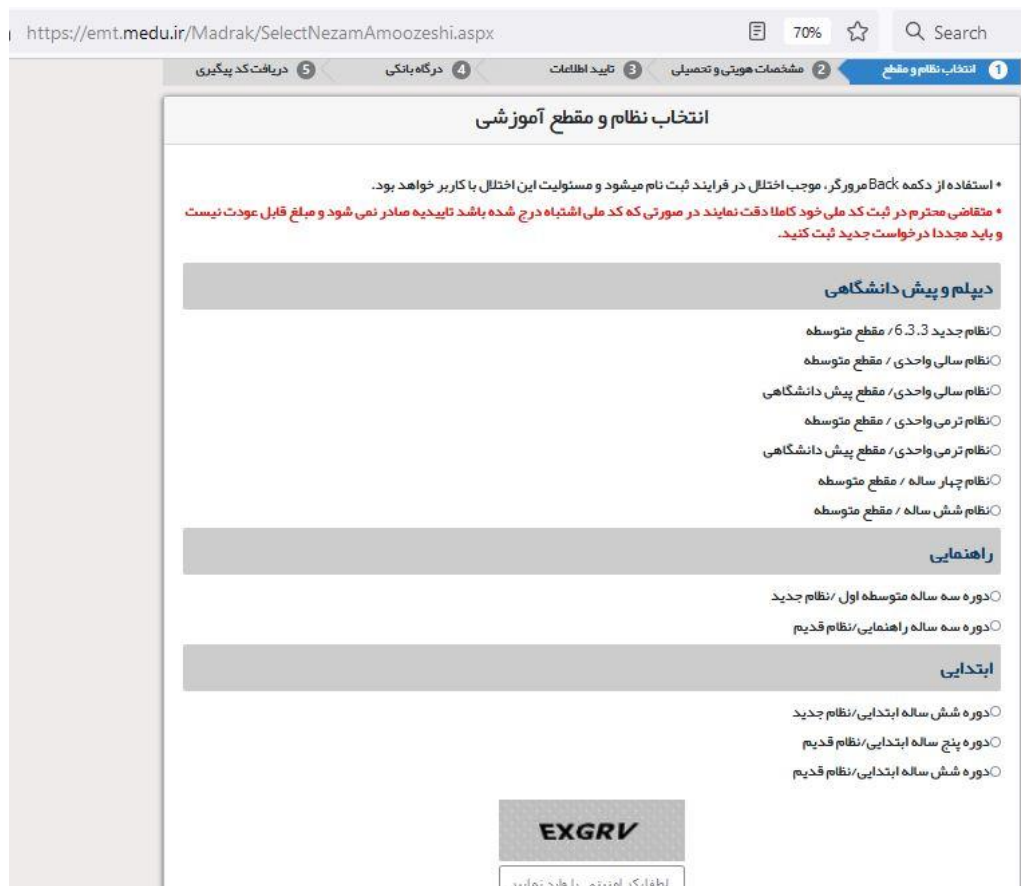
https://emt.medu.ir/Madrak/SelectNezamAmoozeshi.aspx

70% Search

1 انتخاب نظام و مقطع 2 مشخصات هویتی و تحصیلی 3 تایید اطلاعات 4 درگاه بانکی 5 دریافت کد پیگیری

انتخاب نظام و مقطع آموزشی

• استفاده از دکمه Back مرورگر، موجب اختلال در فرایند ثبت نام میشود و مسئولیت این اختلال با کاربر خواهد بود.

• متقاضی محترم در ثبت کد ملی خود کاملا دقت نمایند در صورتی که کد ملی اشتباه درج شده باشد تاییدیه صادر نمی شود و مبلغ قابل عودت نیست و باید مجددا درخواست جدید ثبت کنید.

دیپلم و پیش دانشگاهی

نظام جدید 6.3.3 / مقطع متوسطه

نظام سالی واحدی / مقطع متوسطه

نظام سالی واحدی/ مقطع پیش دانشگاهی

نظام ترمی واحدی / مقطع متوسطه

نظام ترمی واحدی/ مقطع پیش دانشگاهی

نظام چهار ساله / مقطع متوسطه

نظام شش ساله / مقطع متوسطه

راهنمایی

دوره سه ساله متوسطه اول /نظام جدید

دوره سه ساله راهنمایی/نظام قدیم

ابتدایی

دوره شش ساله ابتدایی/نظام جدید

دوره پنج ساله ابتدایی/نظام قدیم

دوره شش ساله ابتدایی/نظام قدیم

EXGRV

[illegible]